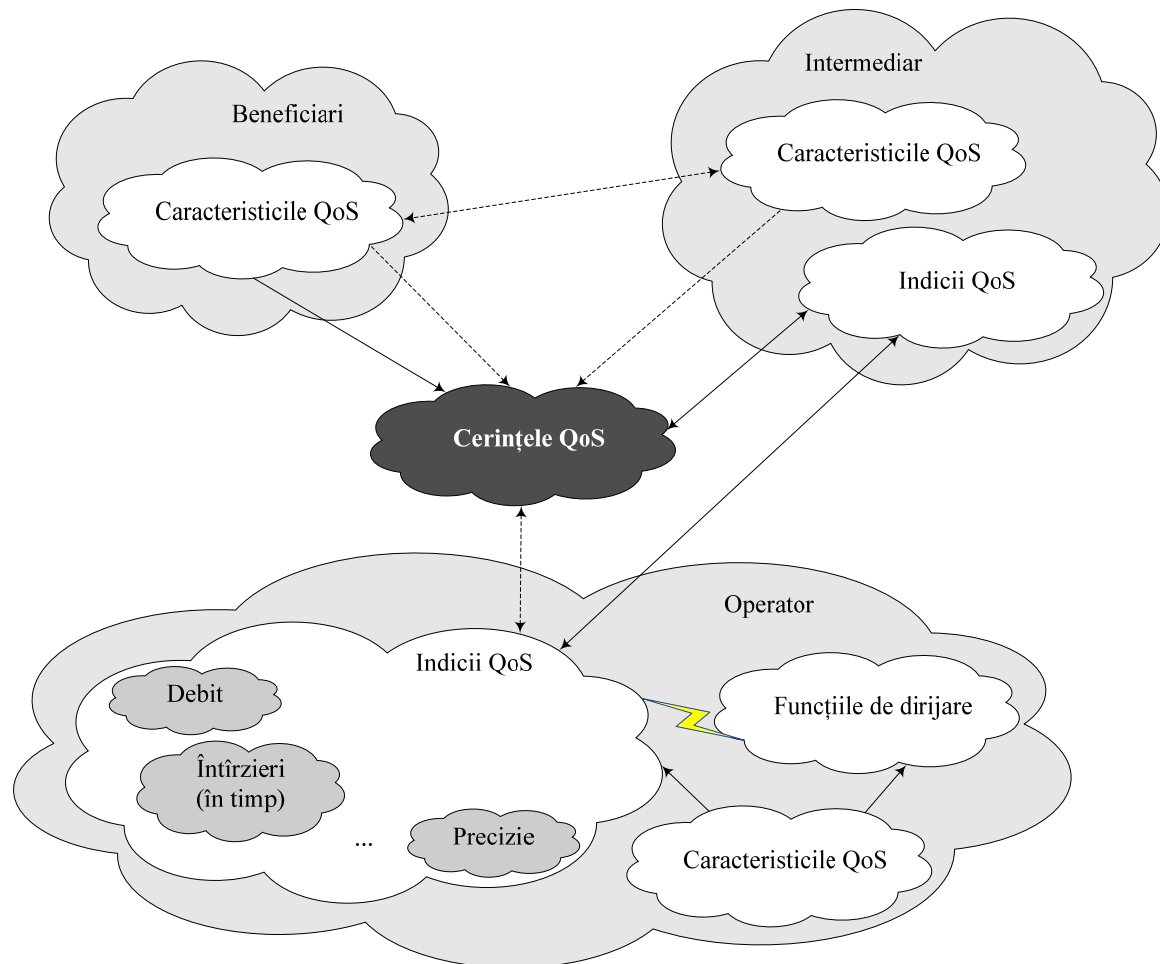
Intermediar

Beneficiari

Caracteristicile QoS

Caracteristicile QoS

Indicii QoS

Cerințele QoS

Operator

Indicii QoS

Debit

Funcțiile de dirijare

Întîrzieri (în timp)

...

Precizie

Caracteristicile QoS